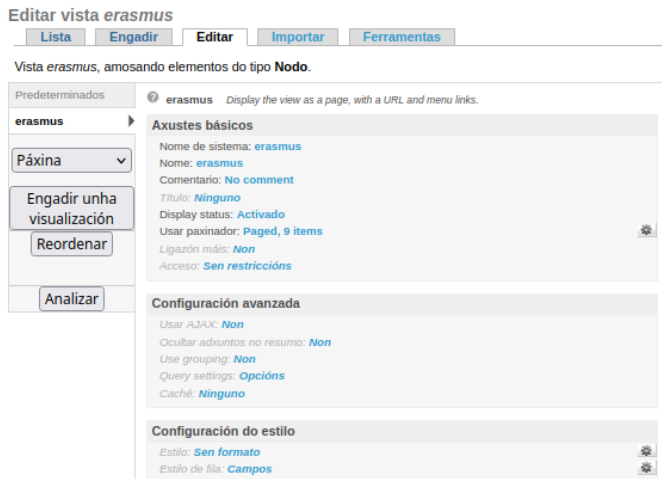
Editar vista *erasmus*

Lista | Engadir | Editar | Importar | Ferramentas

Vista *erasmus*, amosando elementos do tipo **Nodo**.

Predeterminados

erasmus

Páxina

Engadir unha visualización

Reordenar

Analizar

erasmus *Display the view as a page, with a URL and menu links.*

Axustes básicos

Nome de sistema: erasmus
Nome: erasmus
Comentario: No comment
*Título:* *Ningunо*
Display status: Activado
Usar paxinador: Paged, 9 items
*Ligazón máis:* *Non*
*Acceso:* *Sen restriccións*

Configuración avanzada

*Usar AJAX:* *Non*
*Ocultar adxuntos no resumo:* *Non*
*Use grouping:* *Non*
*Query settings:* *Opcións*
*Caché:* *Ningunо*

Configuración do estilo

*Estilo:* *Sen formato*
*Estilo de fila:* *Campos*